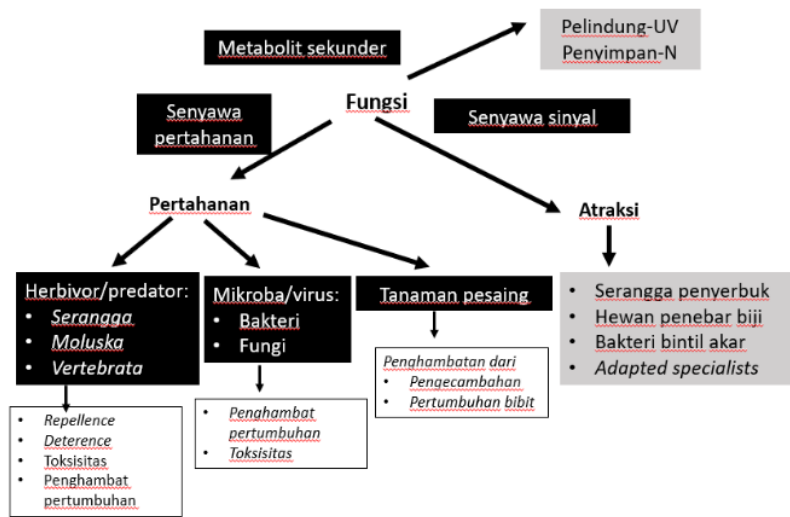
Metabolit sekunder

Pelindung-UV
Penyimpan-N

Senyawa pertahanan

Fungsi

Senyawa sinyal

Pertahanan

Atraksi

Herbivor/predator:
• *Serangga*
• *Moluska*
• *Vertebrata*

Mikroba/virus:
• Bakteri
• Fungi

Tanaman pesaing

• Serangga penyerbuk
• Hewan penebar biji
• Bakteri bintil akar
• *Adapted specialists*

*Penghambatan dari*
• *Pengecambahan*
• *Pertumbuhan bibit*

• *Repellence*
• *Deterence*
• Toksisitas
• Penghambat pertumbuhan

• *Penghambat pertumbuhan*
• *Toksisitas*